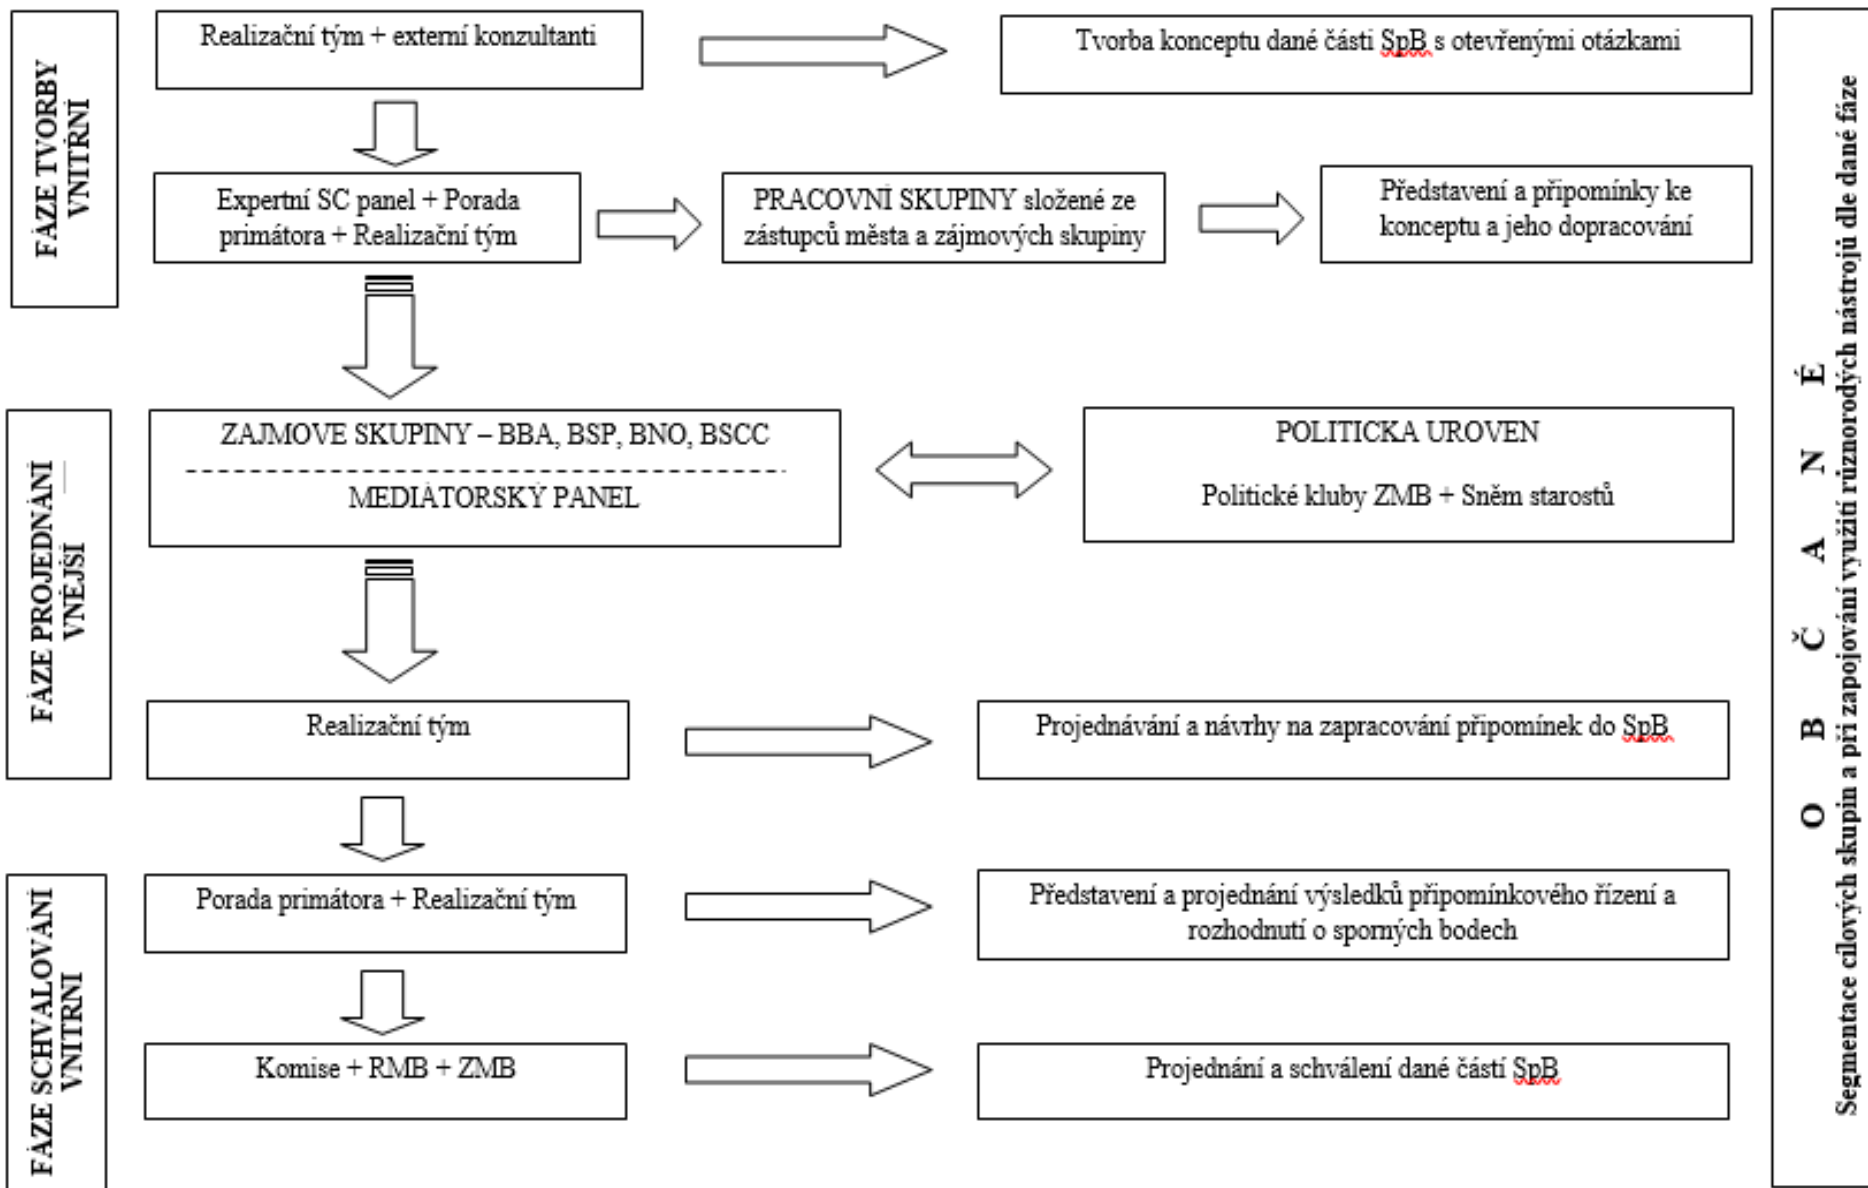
FÁZE TVORBY VNITŘNÍ

Realizační tým + externí konzultanti

Tvorba konceptu dané části SpB s otevřenými otázkami

Expertní SC panel + Porada primátora + Realizační tým

PRACOVNÍ SKUPINY složené ze zástupců města a zájmových skupiny

Představení a připomínky ke konceptu a jeho dopracování

FÁZE PROJEDNÁNÍ VNĚJŠÍ

ZAJMOVE SKUPINY – BBA, BSP, BNO, BSCC

MEDIÁTORSKÝ PANEL

POLITICKA UROVEN

Politické kluby ZMB + Sněm starostů

Realizační tým

Projednávání a návrhy na zapracování připomínek do SpB

FÁZE SCHVALOVÁNÍ VNITŘNÍ

Porada primátora + Realizační tým

Představení a projednání výsledků připomínkového řízení a rozhodnutí o sporných bodech

Komise + RMB + ZMB

Projednání a schválení dané části SpB

O B Č A N É

Segmentace cílových skupin a při zapojování využití různorodých nástrojů dle dané fáze